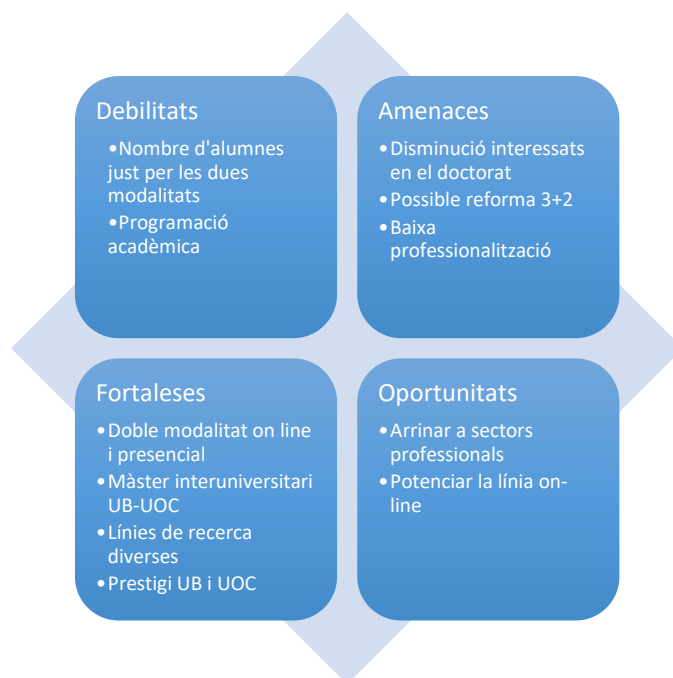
Debilitats

•Nombre d'alumnes just per les dues modalitats
•Programació acadèmica

Amenaces

•Disminució interessats en el doctorat
•Possible reforma 3+2
•Baixa professionalització

Fortaleses

•Doble modalitat on line i presencial
•Màster interuniversitari UB-UOC
•Línies de recerca diverses
•Prestigi UB i UOC

Oportunitats

•Arrinar a sectors professionals
•Potenciar la línia on-line